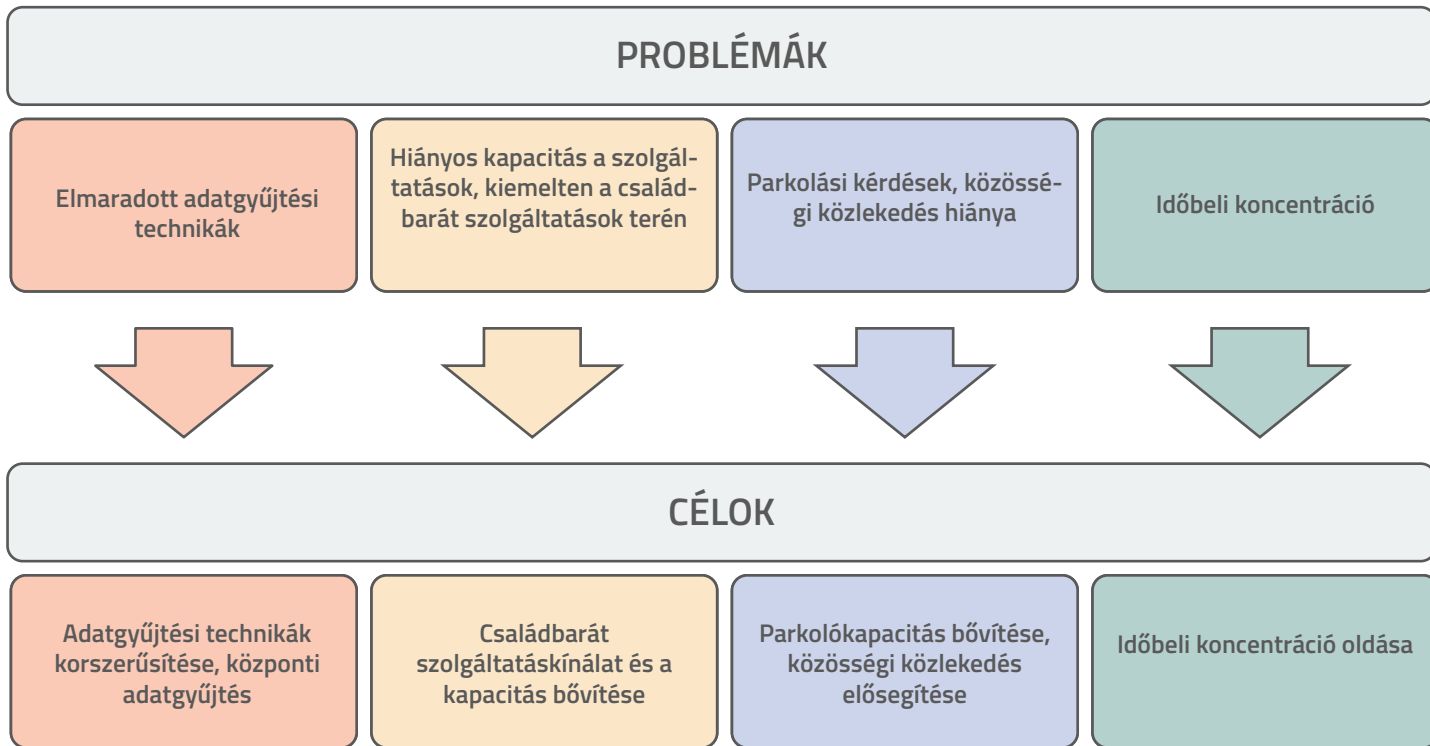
PROBLÉMÁK

Elmaradott adatgyűjtési technikák

Hiányos kapacitás a szolgáltatások, kiemelten a családbarát szolgáltatások terén

Parkolási kérdések, közösségi közlekedés hiánya

Időbeli koncentráció

CÉLOK

Adatgyűjtési technikák korszerűsítése, központi adatgyűjtés

Családbarát szolgáltatáskínálat és a kapacitás bővítése

Parkolókapacitás bővítése, közösségi közlekedés elősegítése

Időbeli koncentráció oldása